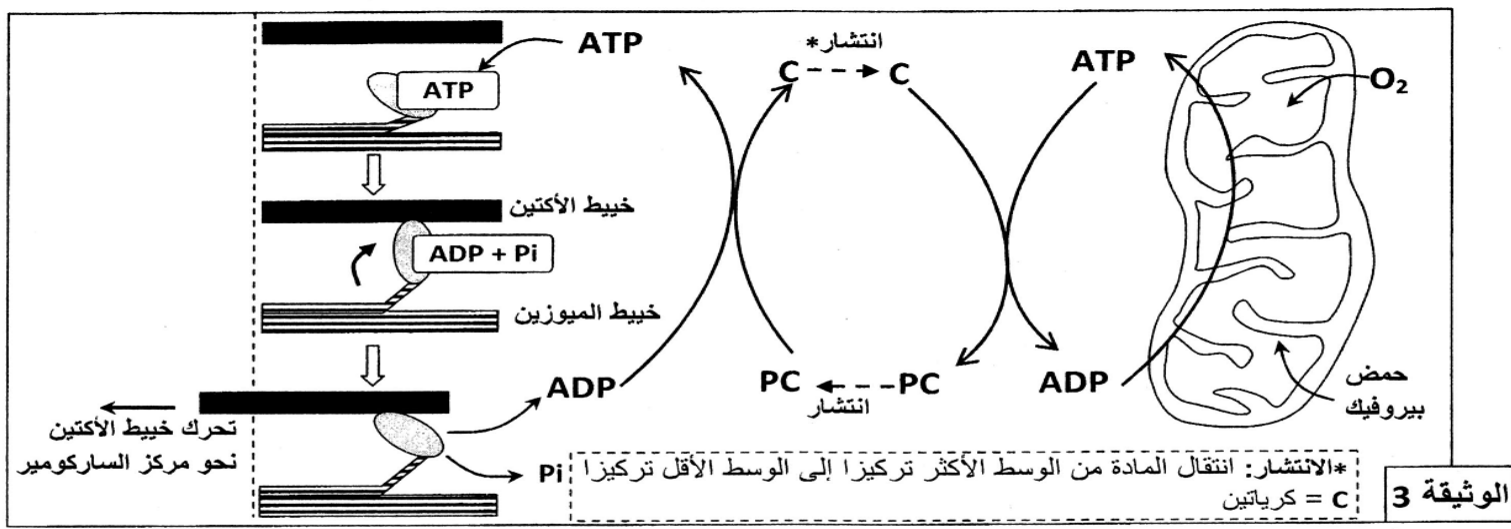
ATP

ATP

خيط الأكتين

ADP + Pi

خيط الميوزين

ADP

تحرك خيط الأكتين نحو مركز الساركومير

Pi

انتشار*

C - - → C

ATP

$O_2$

PC ← - - PC

انتشار

ADP

حمض بيروفيك

*الانتشار: انتقال المادة من الوسط الأكثر تركيزا إلى الوسط الأقل تركيزا
C = كرياتين

الوثيقة 3